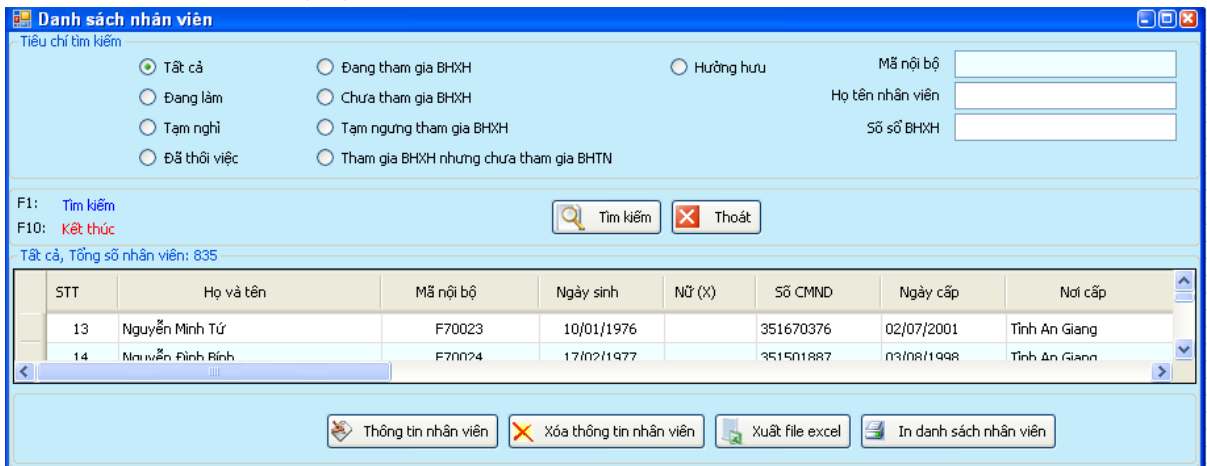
Danh sách nhân viên

Tiêu chí tìm kiếm

Tất cả
Đang làm
Tạm nghỉ
Đã thôi việc

Đang tham gia BHXH
Chưa tham gia BHXH
Tạm ngưng tham gia BHXH
Tham gia BHXH nhưng chưa tham gia BHTN

Hưởng hưu

Mã nội bộ
Họ tên nhân viên
Số sổ BHXH

F1: Tìm kiếm
F10: Kết thúc

Tìm kiếm
Thoát

Tất cả, Tổng số nhân viên: 835

| STT | Họ và tên | Mã nội bộ | Ngày sinh | Nữ (X) | Số CMND | Ngày cấp | Nơi cấp |
|---|---|---|---|---|---|---|---|
| 13 | Nguyễn Minh Tứ | F70023 | 10/01/1976 | | 351670376 | 02/07/2001 | Tỉnh An Giang |
| 14 | Nguyễn Đình Bính | F70024 | 17/02/1977 | | 351501887 | 03/08/1998 | Tỉnh An Giang |

Thông tin nhân viên
Xóa thông tin nhân viên
Xuất file excel
In danh sách nhân viên